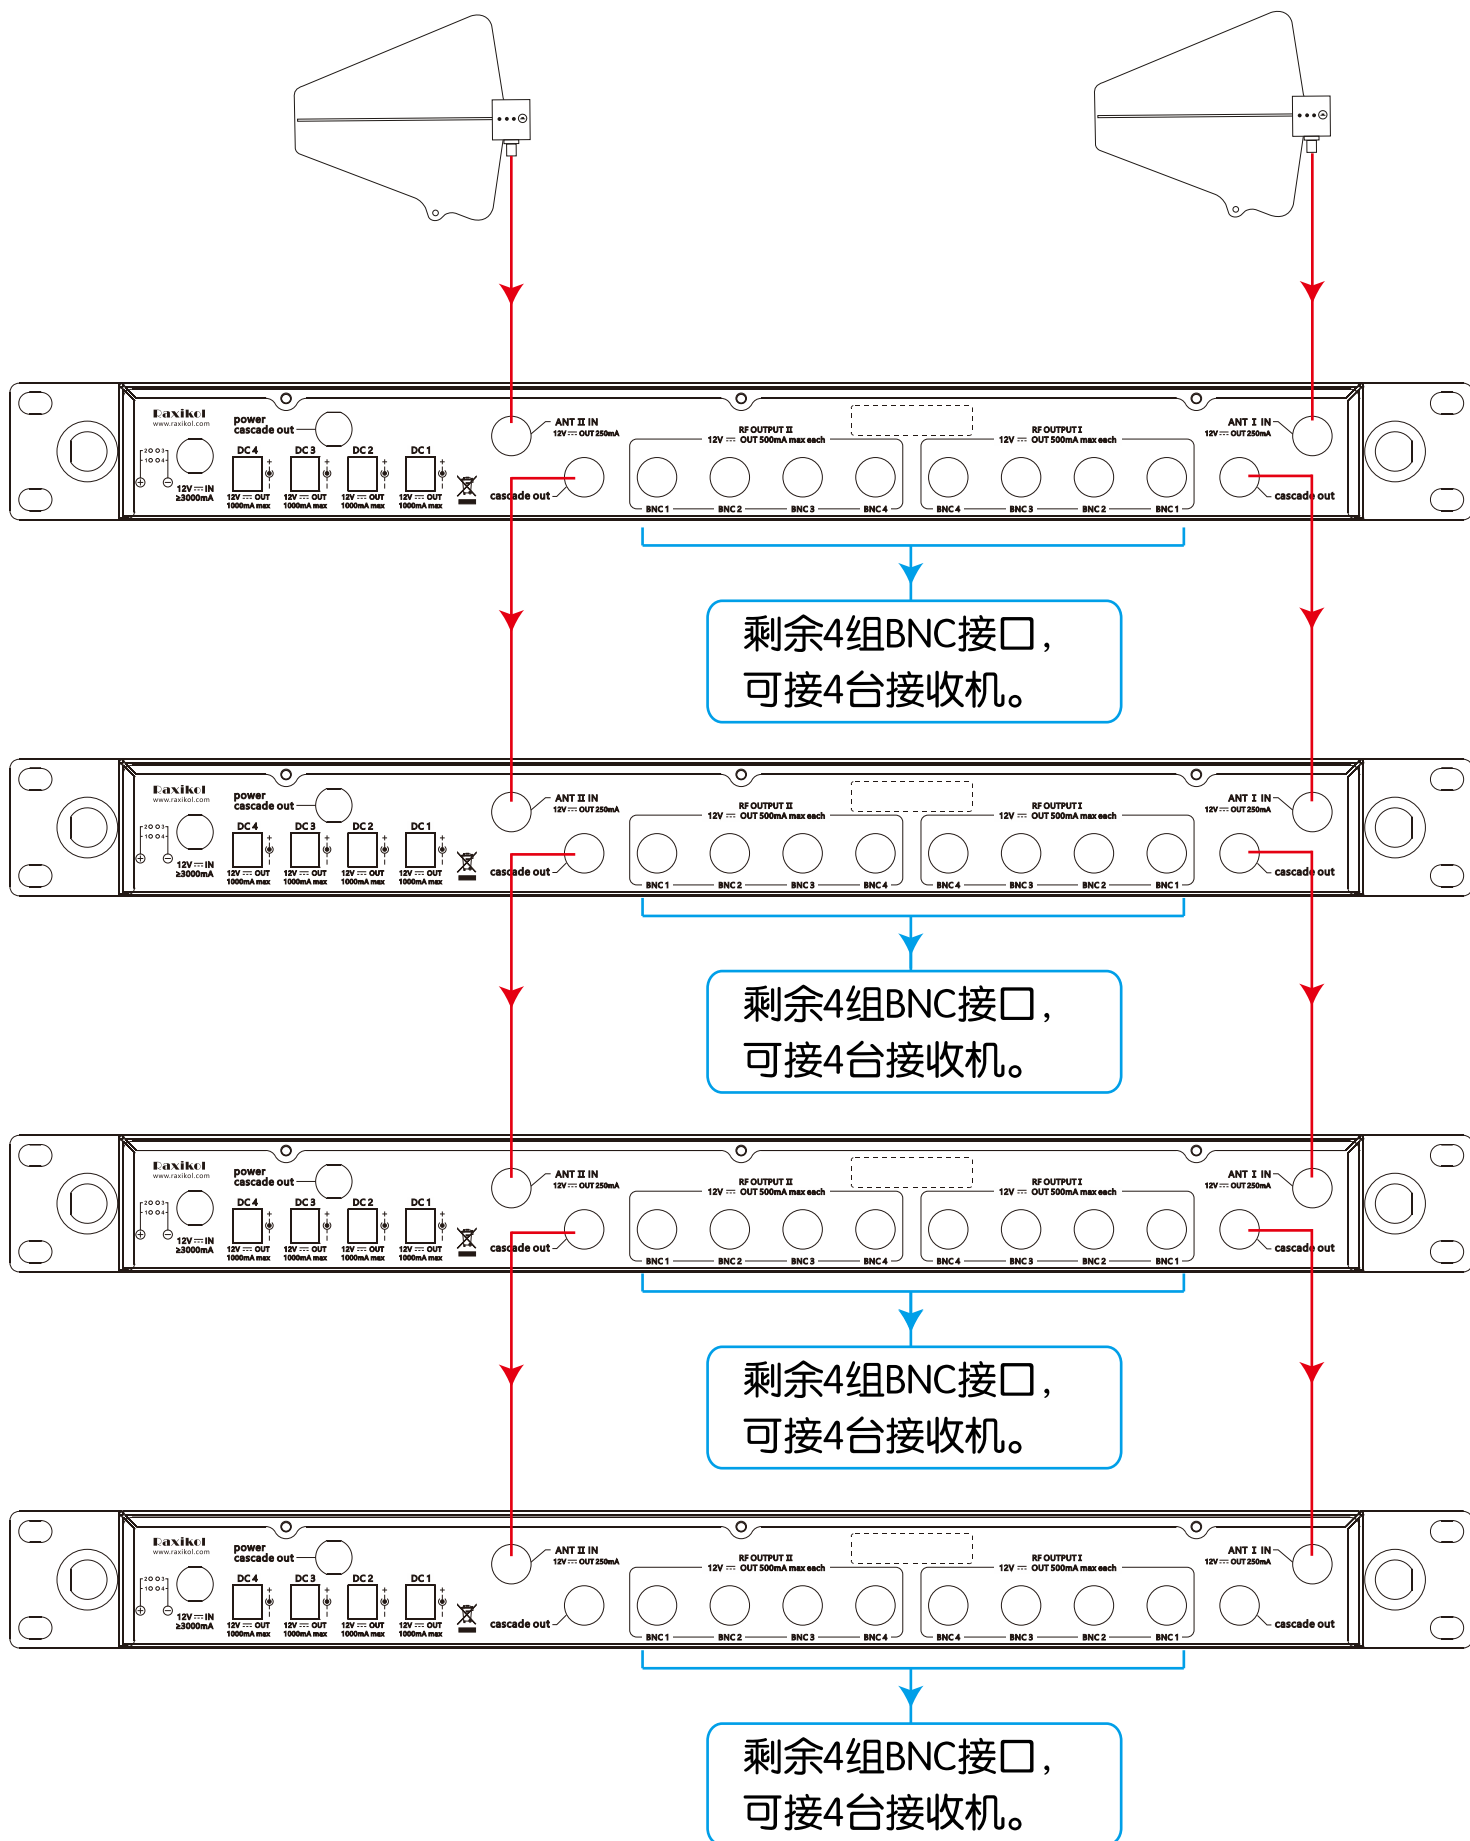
Raxikol
www.raxikol.com
power cascade out
DC 4 DC 3 DC 2 DC 1
12V ⎓ IN ≥3000mA
12V ⎓ OUT 1000mA max
ANT II IN 12V ⎓ OUT 250mA
cascade out
RF OUTPUT II 12V ⎓ OUT 500mA max each
BNC 1 BNC 2 BNC 3 BNC 4
RF OUTPUT I 12V ⎓ OUT 500mA max each
BNC 4 BNC 3 BNC 2 BNC 1
ANT I IN 12V ⎓ OUT 250mA
cascade out

剩余4组BNC接口，可接4台接收机。

Raxikol
www.raxikol.com
power cascade out
DC 4 DC 3 DC 2 DC 1
12V ⎓ IN ≥3000mA
12V ⎓ OUT 1000mA max
ANT II IN 12V ⎓ OUT 250mA
cascade out
RF OUTPUT II 12V ⎓ OUT 500mA max each
BNC 1 BNC 2 BNC 3 BNC 4
RF OUTPUT I 12V ⎓ OUT 500mA max each
BNC 4 BNC 3 BNC 2 BNC 1
ANT I IN 12V ⎓ OUT 250mA
cascade out

剩余4组BNC接口，可接4台接收机。

Raxikol
www.raxikol.com
power cascade out
DC 4 DC 3 DC 2 DC 1
12V ⎓ IN ≥3000mA
12V ⎓ OUT 1000mA max
ANT II IN 12V ⎓ OUT 250mA
cascade out
RF OUTPUT II 12V ⎓ OUT 500mA max each
BNC 1 BNC 2 BNC 3 BNC 4
RF OUTPUT I 12V ⎓ OUT 500mA max each
BNC 4 BNC 3 BNC 2 BNC 1
ANT I IN 12V ⎓ OUT 250mA
cascade out

剩余4组BNC接口，可接4台接收机。

Raxikol
www.raxikol.com
power cascade out
DC 4 DC 3 DC 2 DC 1
12V ⎓ IN ≥3000mA
12V ⎓ OUT 1000mA max
ANT II IN 12V ⎓ OUT 250mA
cascade out
RF OUTPUT II 12V ⎓ OUT 500mA max each
BNC 1 BNC 2 BNC 3 BNC 4
RF OUTPUT I 12V ⎓ OUT 500mA max each
BNC 4 BNC 3 BNC 2 BNC 1
ANT I IN 12V ⎓ OUT 250mA
cascade out

剩余4组BNC接口，可接4台接收机。